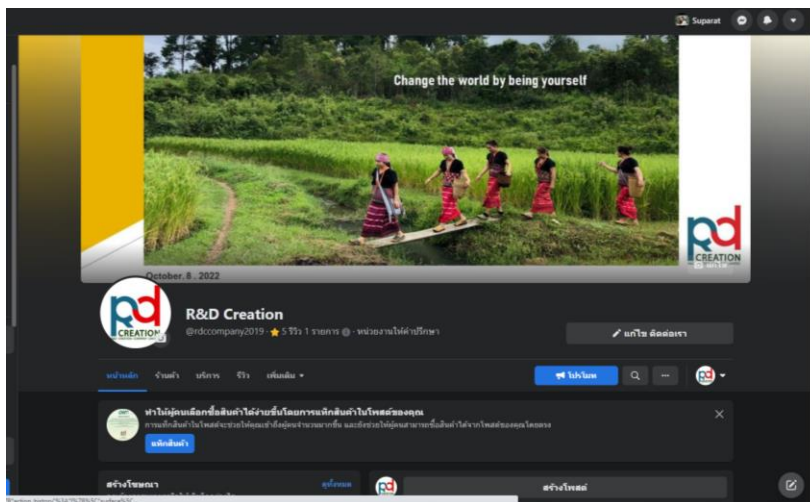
Suparat

Change the world by being yourself

October 8, 2022

rd CREATION

R&D Creation

@rdccompany2019 · ★ 5 รีวิว 1 รายการ · หน่วยงานให้คำปรึกษา

แก้ไข ติดต่อเรา

หน้าหลัก ร้านค้า บริการ รีวิว เพิ่มเติม

โปรโมท

ทำให้ผู้คนเลือกซื้อสินค้าได้ง่ายขึ้นโดยการแท็กสินค้าในโพสต์ของคุณ

การแท็กสินค้าในโพสต์จะช่วยให้คุณเข้าถึงผู้คนจำนวนมากขึ้น และยังช่วยให้ผู้คนสามารถซื้อสินค้าได้จากโพสต์ของคุณโดยตรง

แท็กสินค้า

สร้างโฆษณา

ดูทั้งหมด

สร้างโพสต์